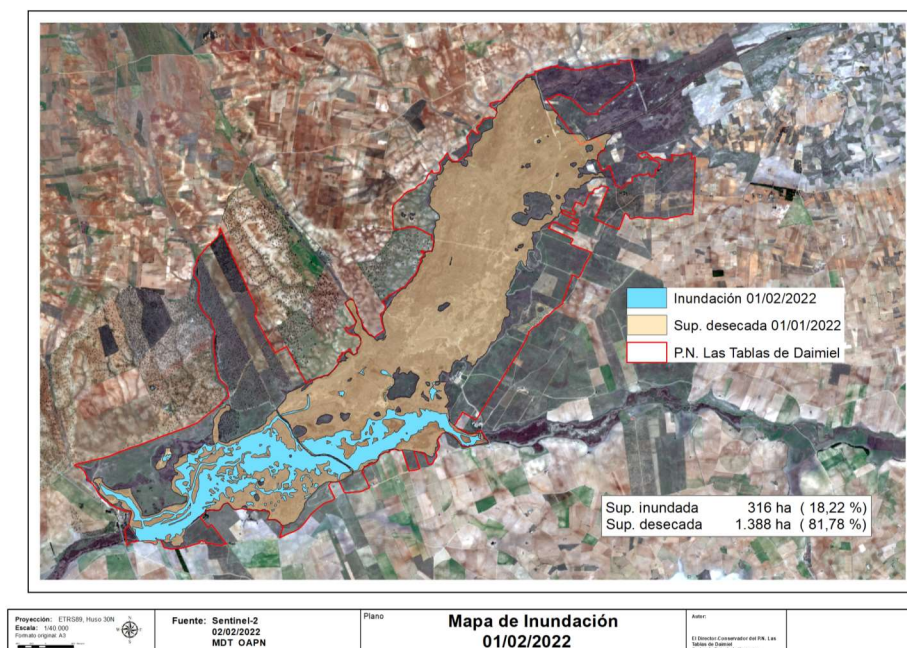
Inundación 01/02/2022
Sup. desecada 01/01/2022
P.N. Las Tablas de Daimiel

| Sup. inundada | 316 ha | ( 18,22 %) |
|---|---|---|
| Sup. desecada | 1.388 ha | ( 81,78 %) |

Proyección: ETRS89, Huso 30N
Escala: 1/40.000
Formato original: A3

N

Fuente: Sentinel-2
02/02/2022
MDT OAPN

Plano

Mapa de Inundación
01/02/2022

Autor:

El Director-Conservador del P.N. Las Tablas de Daimiel